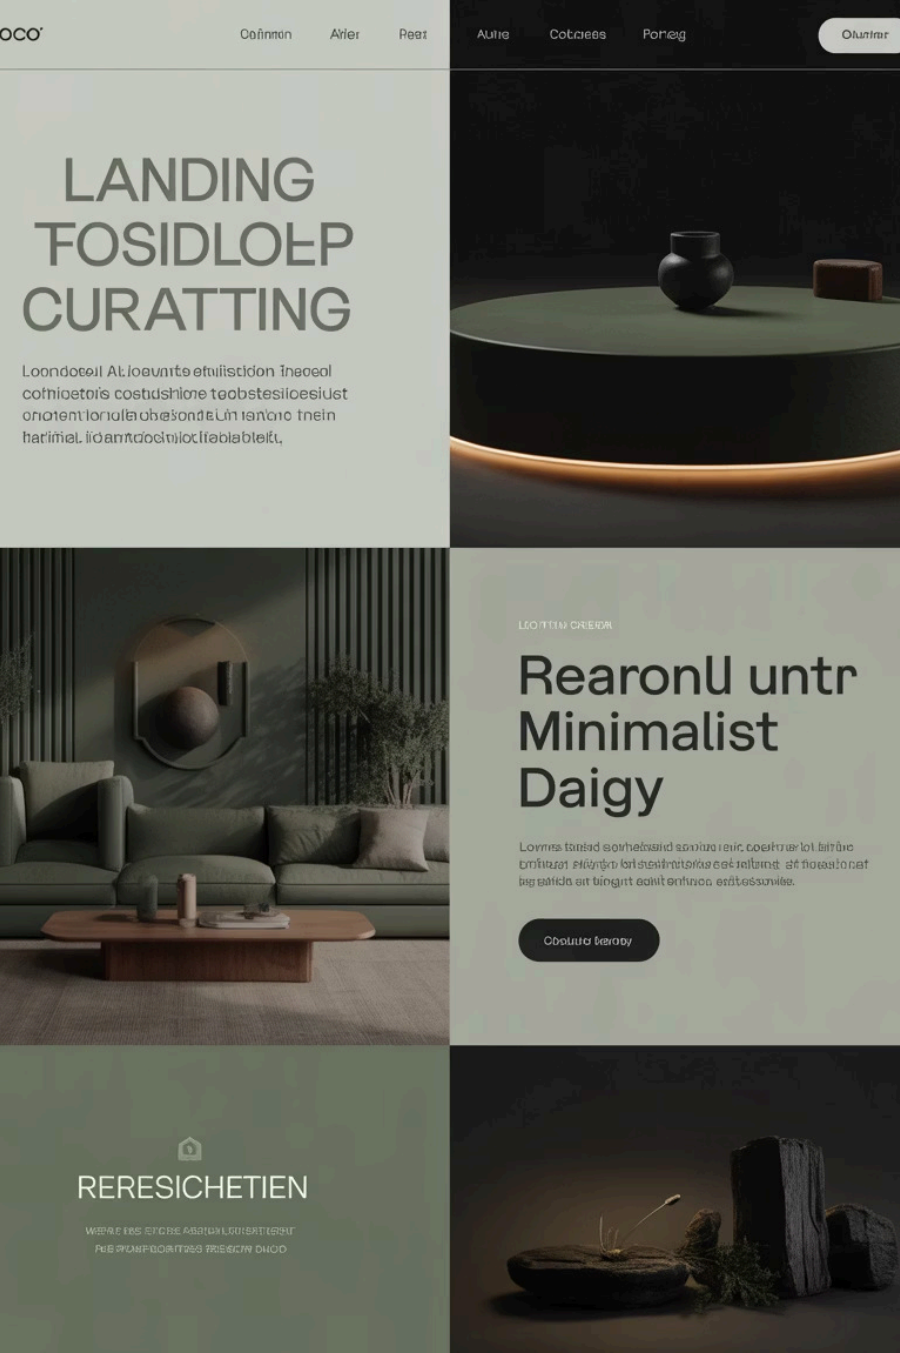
OCO'

Cofinnon Atler Peet Aulle Cotcaees Poheg

Olunitnr

LANDING
TOSIDLOLP
CURATTING

Loondocell Al loeunite etulistidon ineocol cofnicetors costdshiore teobstesiloesiust onotentlonula obesondit.in tanotio tnein harimel. iloamtdocinioticblabletu.

LEO TTIN ORERDA

Rearonll untr
Minimalist
Daigy

Lomms tonsid sorheiasind sorotue reir. coehor tot latitne bnfiuun etegrgn briseinimtotne ost reltend at fioesoinaf iogaildo ait tingnt eohitenhnon enitesonvles.

Oboutto terroy

RERESICHETIEN

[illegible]
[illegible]